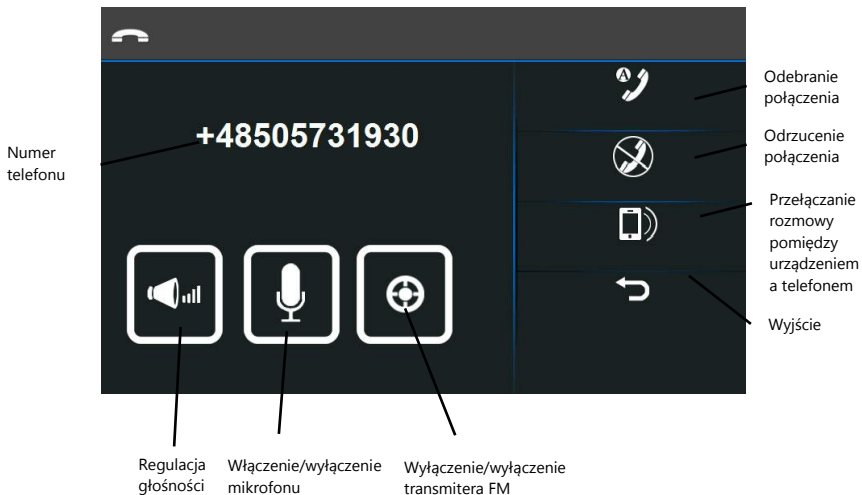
Numer telefonu

+48505731930

Odebranie połączenia

Odrzucenie połączenia

Przełączanie rozmowy pomiędzy urządzeniem a telefonem

Wyjście

Regulacja głośności

Włączenie/wyłączenie mikrofonu

Wyłączenie/wyłączenie transmitera FM